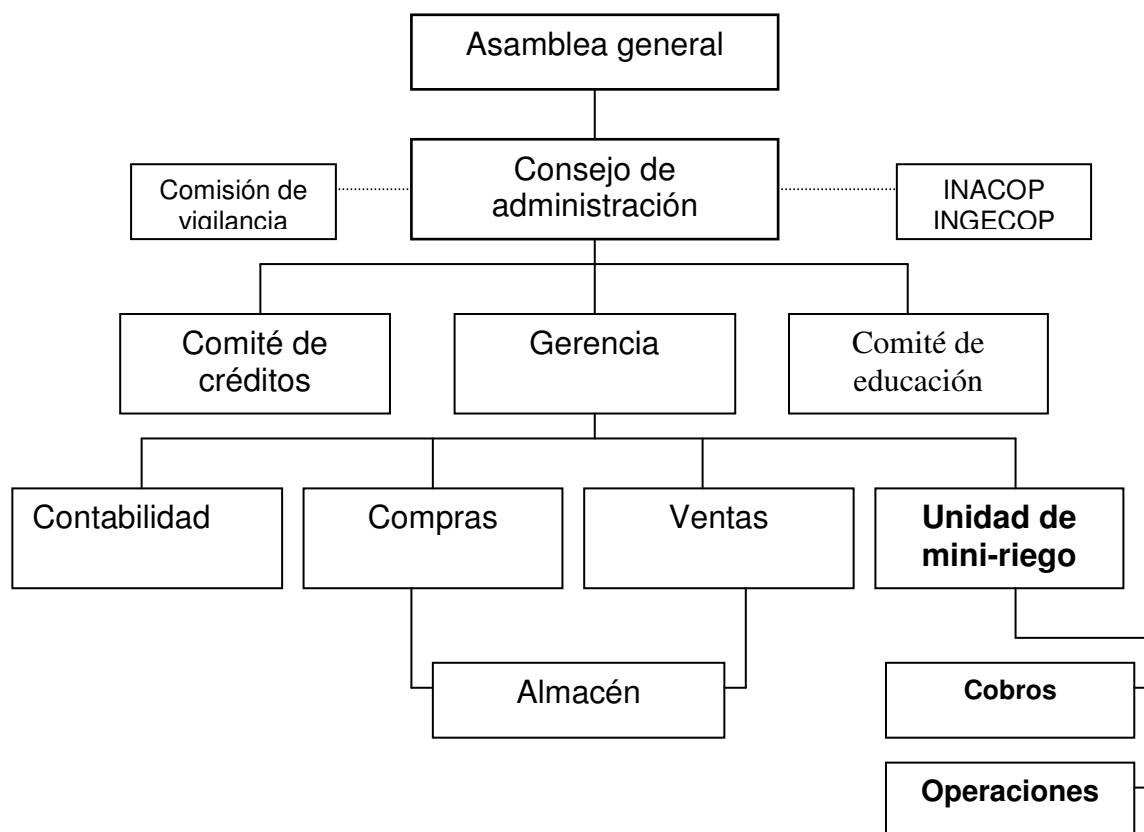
Asamblea general

Comisión de vigilancia

Consejo de administración

INACOP
INGECOP

Comité de créditos

Gerencia

Comité de educación

Contabilidad

Compras

Ventas

**Unidad de mini-riego**

Almacén

**Cobros**

**Operaciones**